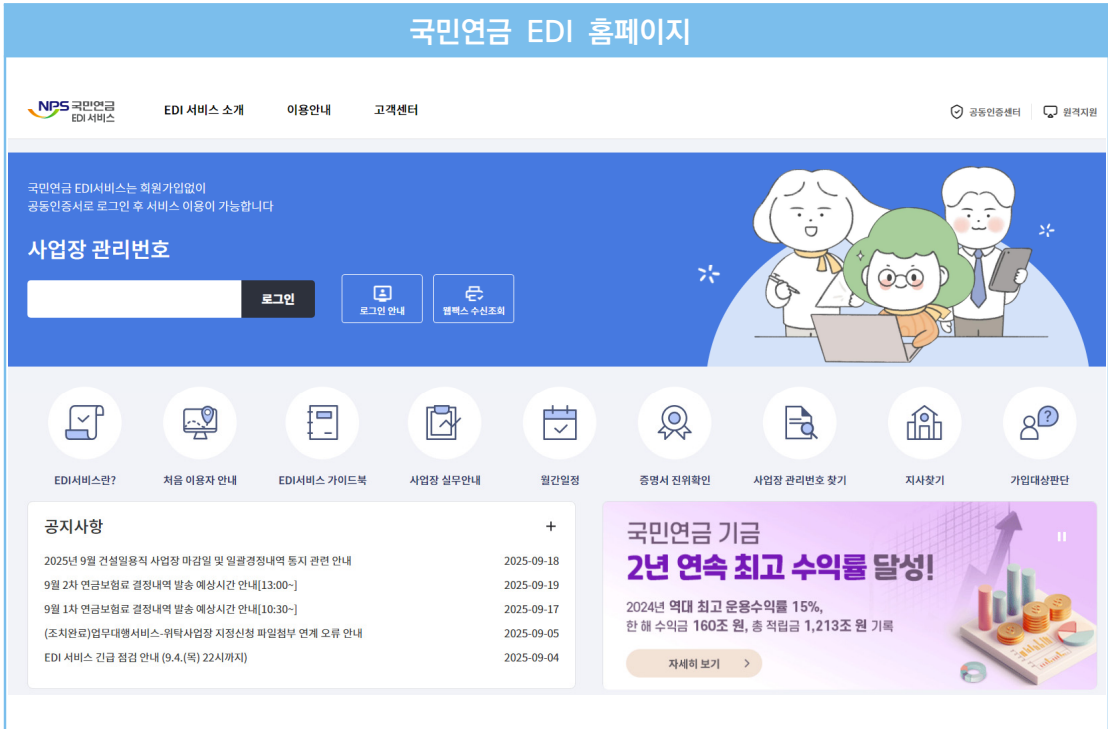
국민연금 EDI 홈페이지

NPS 국민연금 EDI 서비스

EDI 서비스 소개
이용안내
고객센터

공동인증센터
원격지원

국민연금 EDI서비스는 회원가입없이
공동인증서로 로그인 후 서비스 이용이 가능합니다

사업장 관리번호

로그인
로그인 안내
팩스 수신조회

EDI서비스란?
처음 이용자 안내
EDI서비스 가이드북
사업장 실무안내
월간일정
증명서 진위확인
사업장 관리번호 찾기
지사찾기
가입대상판단

공지사항
+

| | |
|---|---|
| 2025년 9월 건설일용직 사업장 마감일 및 일괄경정내역 통지 관련 안내 | 2025-09-18 |
| 9월 2차 연금보험료 결정내역 발송 예상시간 안내[13:00~] | 2025-09-19 |
| 9월 1차 연금보험료 결정내역 발송 예상시간 안내[10:30~] | 2025-09-17 |
| (조치완료)업무대행서비스-위탁사업장 지정신청 파일첨부 연계 오류 안내 | 2025-09-05 |
| EDI 서비스 긴급 점검 안내 (9.4.(목) 22시까지) | 2025-09-04 |

국민연금 기금
2년 연속 최고 수익률 달성!
2024년 역대 최고 운용수익률 15%,
한 해 수익금 160조 원, 총 적립금 1,213조 원 기록
자세히 보기 >